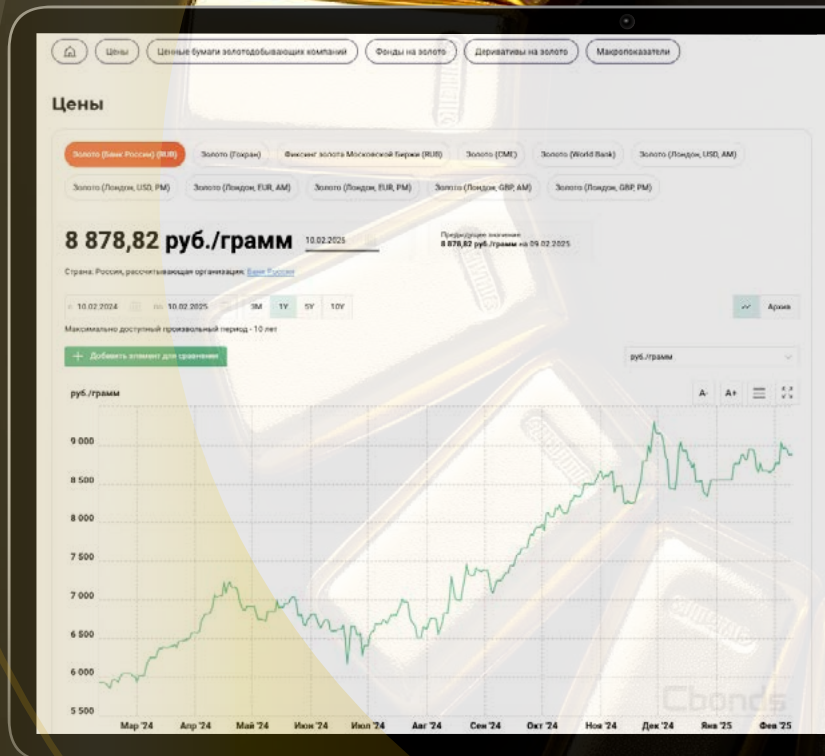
Цены | Ценные бумаги золотодобывающих компаний | Фонды на золото | Деривативы на золото | Макропоказатели

Цены

Золото (Банк России) (RUB) | Золото (Гохран) | Фиксинг золота Московской Биржи (RUB) | Золото (CME) | Золото (World Bank) | Золото (Лондон, USD, AM) | Золото (Лондон, USD, PM) | Золото (Лондон, EUR, AM) | Золото (Лондон, EUR, PM) | Золото (Лондон, GBP, AM) | Золото (Лондон, GBP, PM)

8 878,82 руб./грамм 10.02.2025

Предыдущее значение
8 878,82 руб./грамм на 09.02.2025

Страна: Россия, рассчитывающая организация: Банк России

с 10.02.2024 по 10.02.2025 3M 1Y 5Y 10Y Архив

Максимально доступный произвольный период - 10 лет

+ Добавить элемент для сравнения

руб./грамм

руб./грамм

A- A+

9 000
8 500
8 000
7 500
7 000
6 500
6 000
5 500

Мар '24 Апр '24 Май '24 Июн '24 Июл '24 Авг '24 Сен '24 Окт '24 Ноя '24 Дек '24 Янв '25 Фев '25

Cbonds